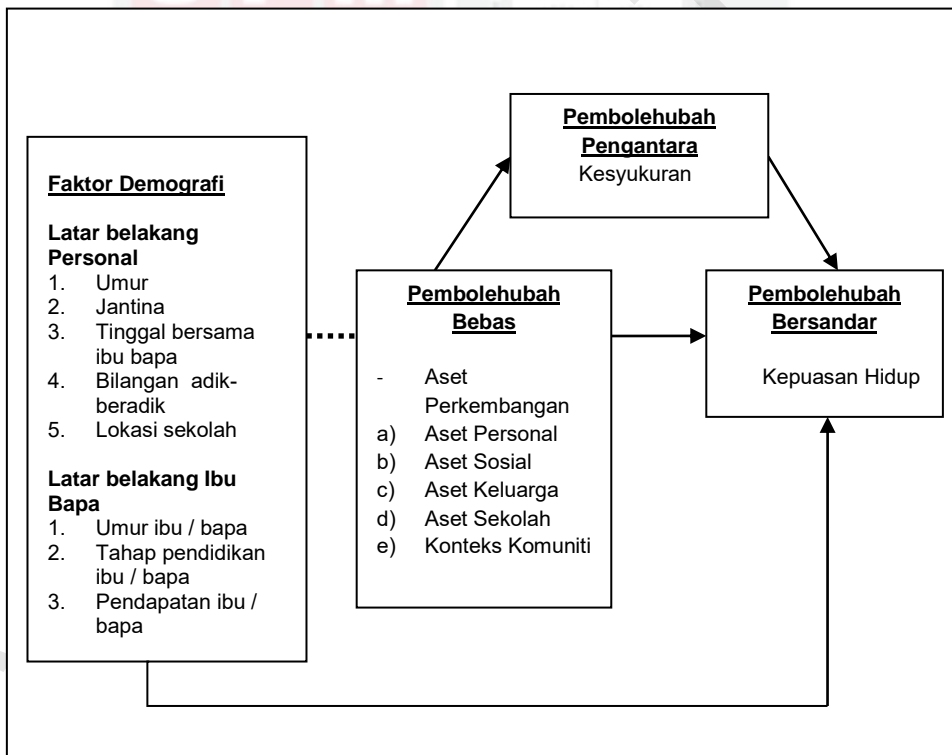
Faktor Demografi

Latar belakang Personal
1. Umur
2. Jantina
3. Tinggal bersama ibu bapa
4. Bilangan adik-beradik
5. Lokasi sekolah

Latar belakang Ibu Bapa
1. Umur ibu / bapa
2. Tahap pendidikan ibu / bapa
3. Pendapatan ibu / bapa

Pembolehubah Pengantara
Kesyukuran

Pembolehubah Bebas

- Aset Perkembangan
a) Aset Personal
b) Aset Sosial
c) Aset Keluarga
d) Aset Sekolah
e) Konteks Komuniti

Pembolehubah Bersandar

Kepuasan Hidup